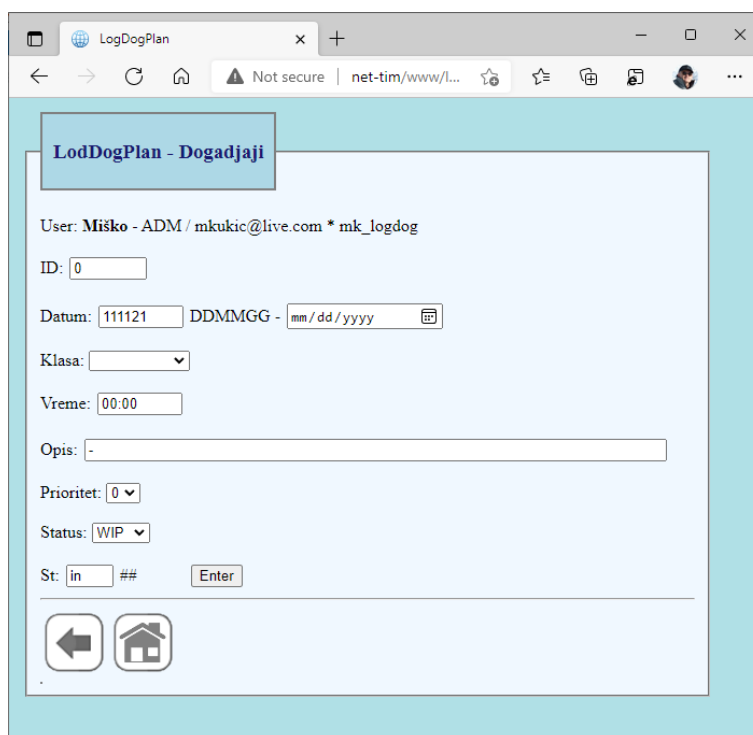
LogDogPlan ×
+
Not secure | net-tim/www/l...

LodDogPlan - Dogadjaji

User: **Miško** - ADM / mkukic@live.com * mk_logdog

ID: 0

Datum: 111121 DDMMGG - mm/dd/yyyy

Klasa:

Vreme: 00:00

Opis: -

Prioritet: 0

Status: WIP

St: in ## Enter